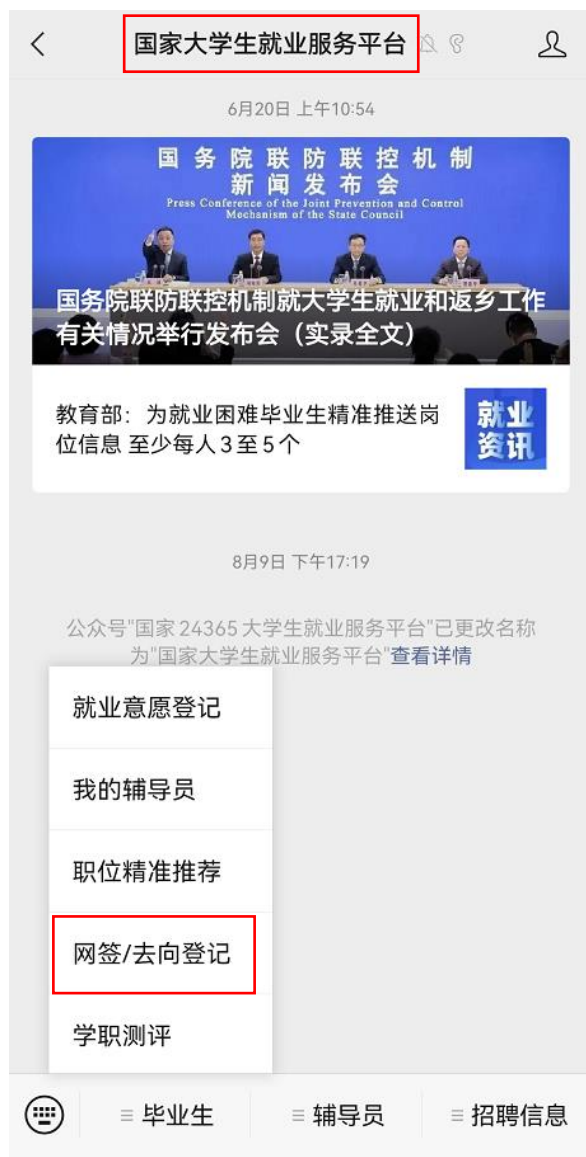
国家大学生就业服务平台

6月20日 上午10:54

国务院联防联控机制
新闻发布会
Press Conference of the Joint Prevention and Control Mechanism of the State Council

国务院联防联控机制就大学生就业和返乡工作有关情况举行发布会（实录全文）

教育部：为就业困难毕业生精准推送岗位信息 至少每人3至5个

就业资讯

8月9日 下午17:19

公众号"国家24365大学生就业服务平台"已更改名称为"国家大学生就业服务平台"查看详情

就业意愿登记

我的辅导员

职位精准推荐

网签/去向登记

学职测评

≡ 毕业生

≡ 辅导员

≡ 招聘信息